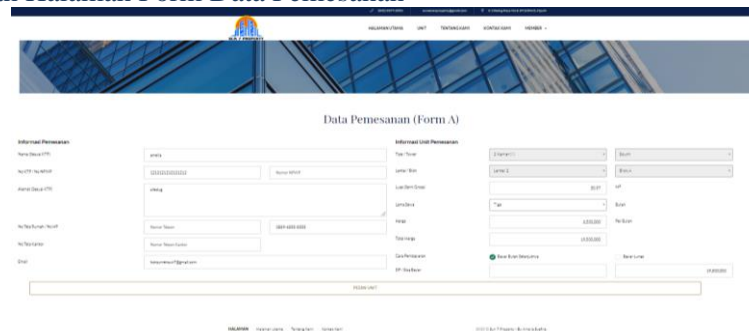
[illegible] Halaman Form Data Pemesanan

HALAMAN UTAMA UNIT TENTANG KAMI KONTAK KAMI MEMBER

Data Pemesanan (Form A)

Informasi Pemesanan

Nama (Sesuai KTP)

No KTP / No NPWP

Alamat (Sesuai KTP)

No Telp Rumah / No HP

No Telp Kantor

Email

Informasi Unit Pemesanan

Tipe / Tower

Lantai / Blok

Luas Semi Gross

Lama Sewa

Harga

Total Harga

Cara Pembayaran

DP / Bulanan

Bulan

Per Bulan

PESAN UNIT

HALAMAN Halaman Utama Tentang Kami Kontak Kami

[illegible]